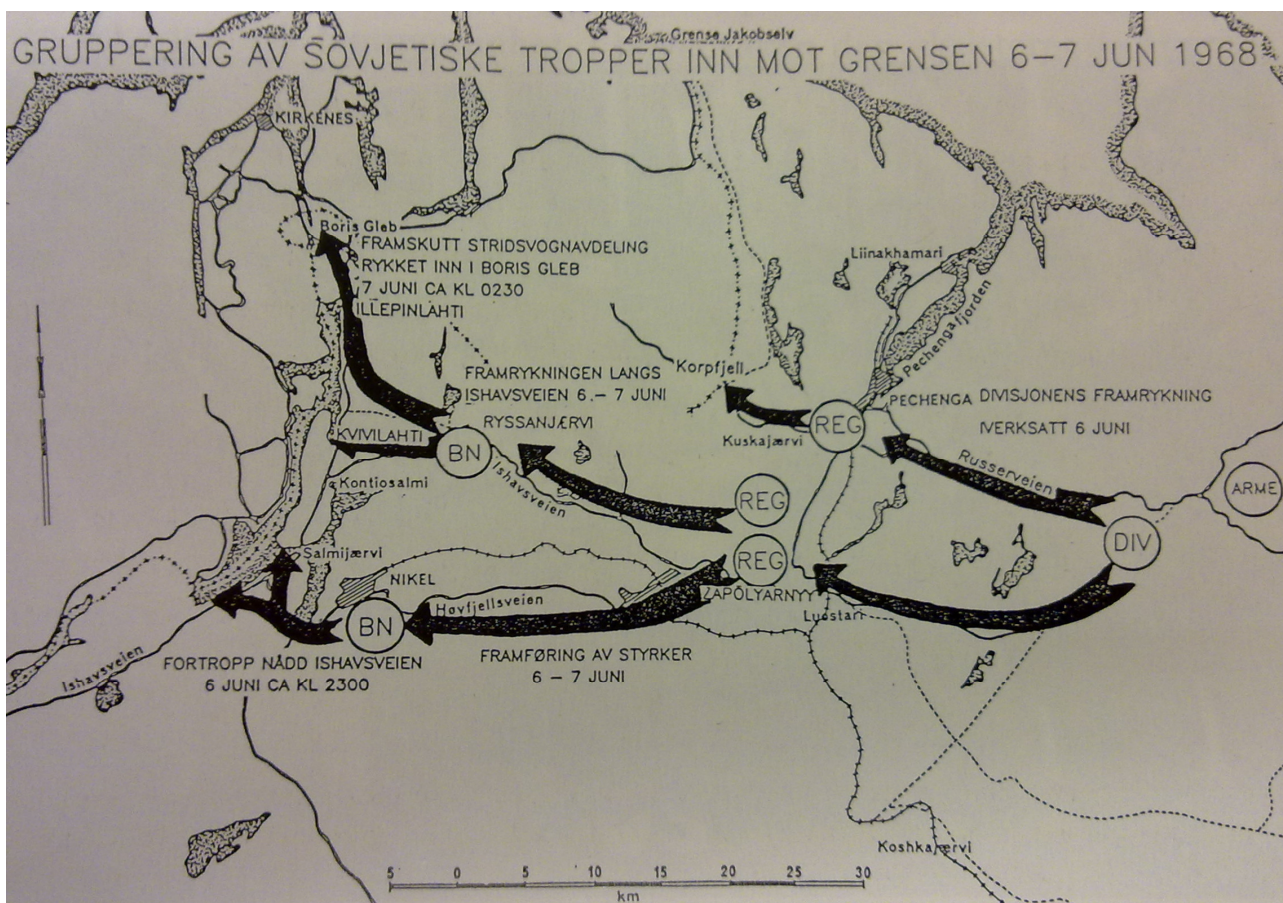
GRUPPERING AV SOVJETISKE TROPPER INN MOT GRENSEN 6–7 JUN 1968

Grense Jakobselv

KIRKENES

Boris Gleb
FRAMSKUTT STRIDSVOGNAVDELING RYKKET INN I BORIS GLEB 7 JUNI CA KL 0230
ILLEPINLAHTI

Liinakhamari

Pechengafjorden

FRAMRYKNINGEN LANGS ISHAVSVEIEN 6.– 7 JUNI

Korpfjell

PECHENGA DIVISJONENS FRAMRYKNING IVERKSATT 6 JUNI

REG

Kuskajærvi

RYSSANJÆRVI

KVIVILAHTI

BN

Russerveien

ARME

Kontiosalmi

Ishavsveien

REG

DIV

Salmijærvi

REG

NIKEL

ZAPOLYARNYY

Hovfjellsveien

BN

Luostari

FORTROPP NÅDD ISHAVSVEIEN 6 JUNI CA KL 2300

FRAMFØRING AV STYRKER 6 – 7 JUNI

Ishavsveien

Koshkajærvi

5 0 5 10 15 20 25 30
km